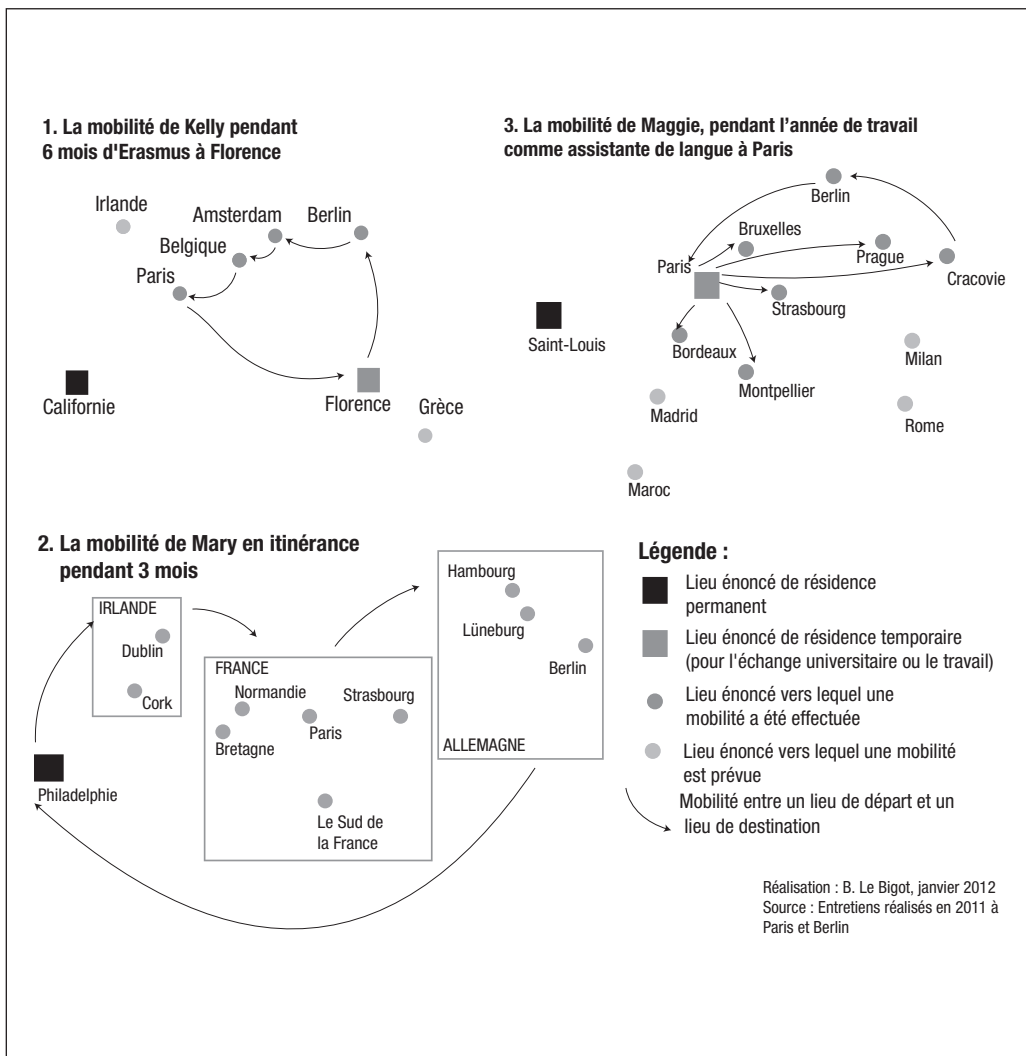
1. La mobilité de Kelly pendant 6 mois d'Erasmus à Florence

Irlande
Amsterdam
Berlin
Belgique
Paris
Californie
Florence
Grèce

3. La mobilité de Maggie, pendant l'année de travail comme assistante de langue à Paris

Berlin
Bruxelles
Paris
Prague
Cracovie
Strasbourg
Saint-Louis
Bordeaux
Milan
Montpellier
Madrid
Rome
Maroc

2. La mobilité de Mary en itinérance pendant 3 mois

IRLANDE
Dublin
Cork
Hambourg
Lüneburg
Berlin
ALLEMAGNE
FRANCE
Normandie
Strasbourg
Paris
Bretagne
Le Sud de la France
Philadelphie

Légende :
Lieu énoncé de résidence permanent
Lieu énoncé de résidence temporaire (pour l'échange universitaire ou le travail)
Lieu énoncé vers lequel une mobilité a été effectuée
Lieu énoncé vers lequel une mobilité est prévue
Mobilité entre un lieu de départ et un lieu de destination

Réalisation : B. Le Bigot, janvier 2012
Source : Entretiens réalisés en 2011 à Paris et Berlin